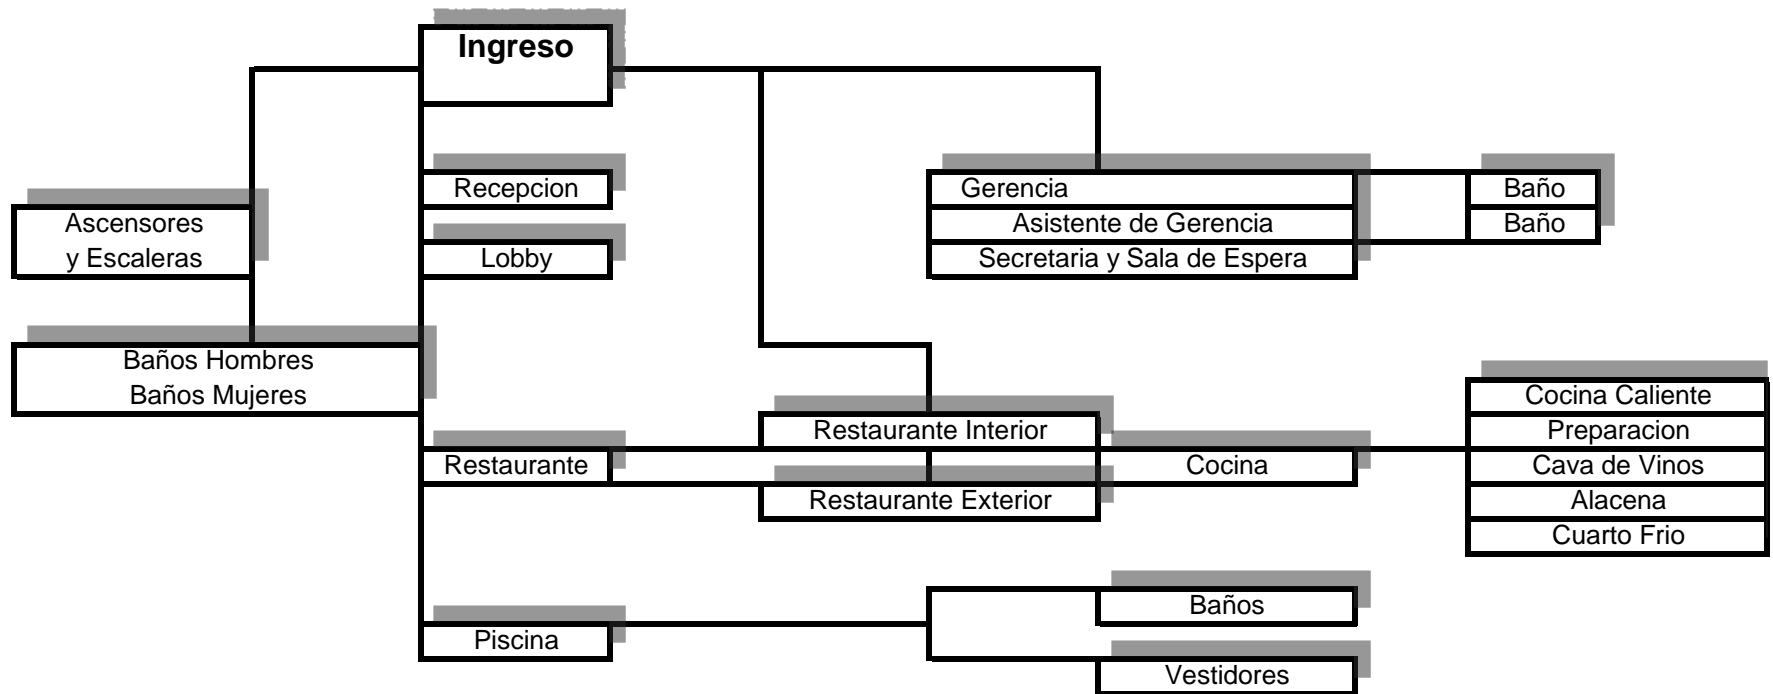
Ingreso

Recepcion

Lobby

Ascensores y Escaleras

Baños Hombres
Baños Mujeres

Gerencia
Asistente de Gerencia
Secretaria y Sala de Espera

Baño
Baño

Restaurante Interior

Restaurante

Restaurante Exterior

Cocina

Cocina Caliente
Preparacion
Cava de Vinos
Alacena
Cuarto Frio

Piscina

Baños

Vestidores